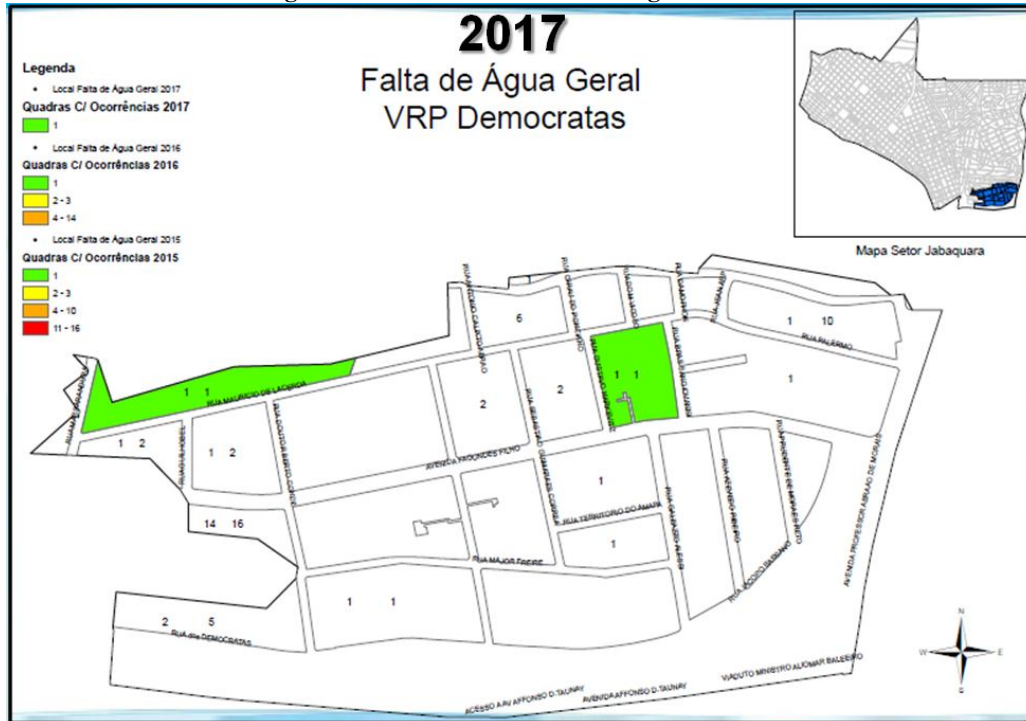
2017
Falta de Água Geral
VRP Democratas

Legenda
Local Falta de Água Geral 2017
Quadras C/ Ocorrências 2017
1
Local Falta de Água Geral 2016
Quadras C/ Ocorrências 2016
1
2 - 3
4 - 14
Local Falta de Água Geral 2015
Quadras C/ Ocorrências 2015
1
2 - 3
4 - 10
11 - 16

Mapa Setor Jabaquara

RUA MAURICIO DE LACERDA
AVENIDA FAGUNDES FILHO
RUA TERRITORIO DO AMAPA
RUA MAJOR FREIRE
RUA dos DEMOCRATAS
RUA PALERMO
AVENIDA PROFESSOR ABRAAO DE MORAIS
VIADUTO MINISTRO ALIOMAR BALEEIRO
AVENIDA AFFONSO D. TAUNAY
ACESSO A AV AFFONSO D. TAUNAY
RUA SEBASTIAO GUIMARAES CORREA
RUA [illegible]
RUA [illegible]
RUA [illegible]

6
1 1
1 10
1 1
2
2
1
1 2
1 2
1
14 16
1
1 1
2 5

N
S
W
E